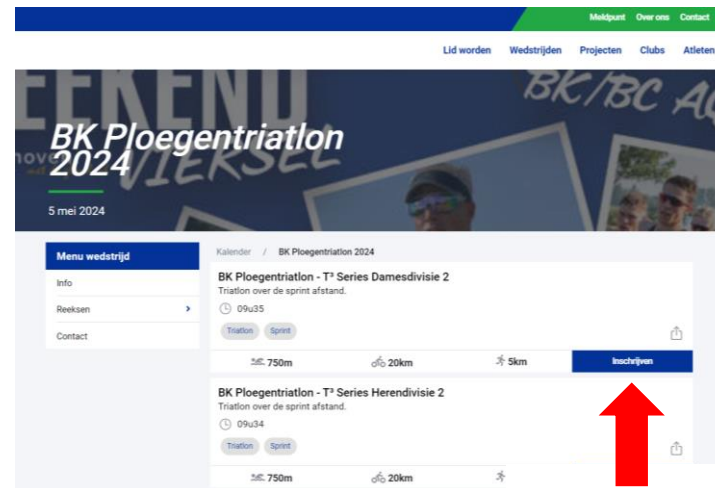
Meldpunt Over ons Contact

Lid worden Wedstrijden Projecten Clubs Atleten

EEKEND BK/BC AQ

BK Ploegentriatlon 2024

5 mei 2024

Menu wedstrijd

Info

Reeksen

Contact

Kalender / BK Ploegentriatlon 2024

BK Ploegentriatlon - T³ Series Damesdivisie 2

Triatlon over de sprint afstand.

09u35

Triatlon Sprint

750m 20km 5km Inschrijven

BK Ploegentriatlon - T³ Series Herendivisie 2

Triatlon over de sprint afstand.

09u34

Triatlon Sprint

750m 20km